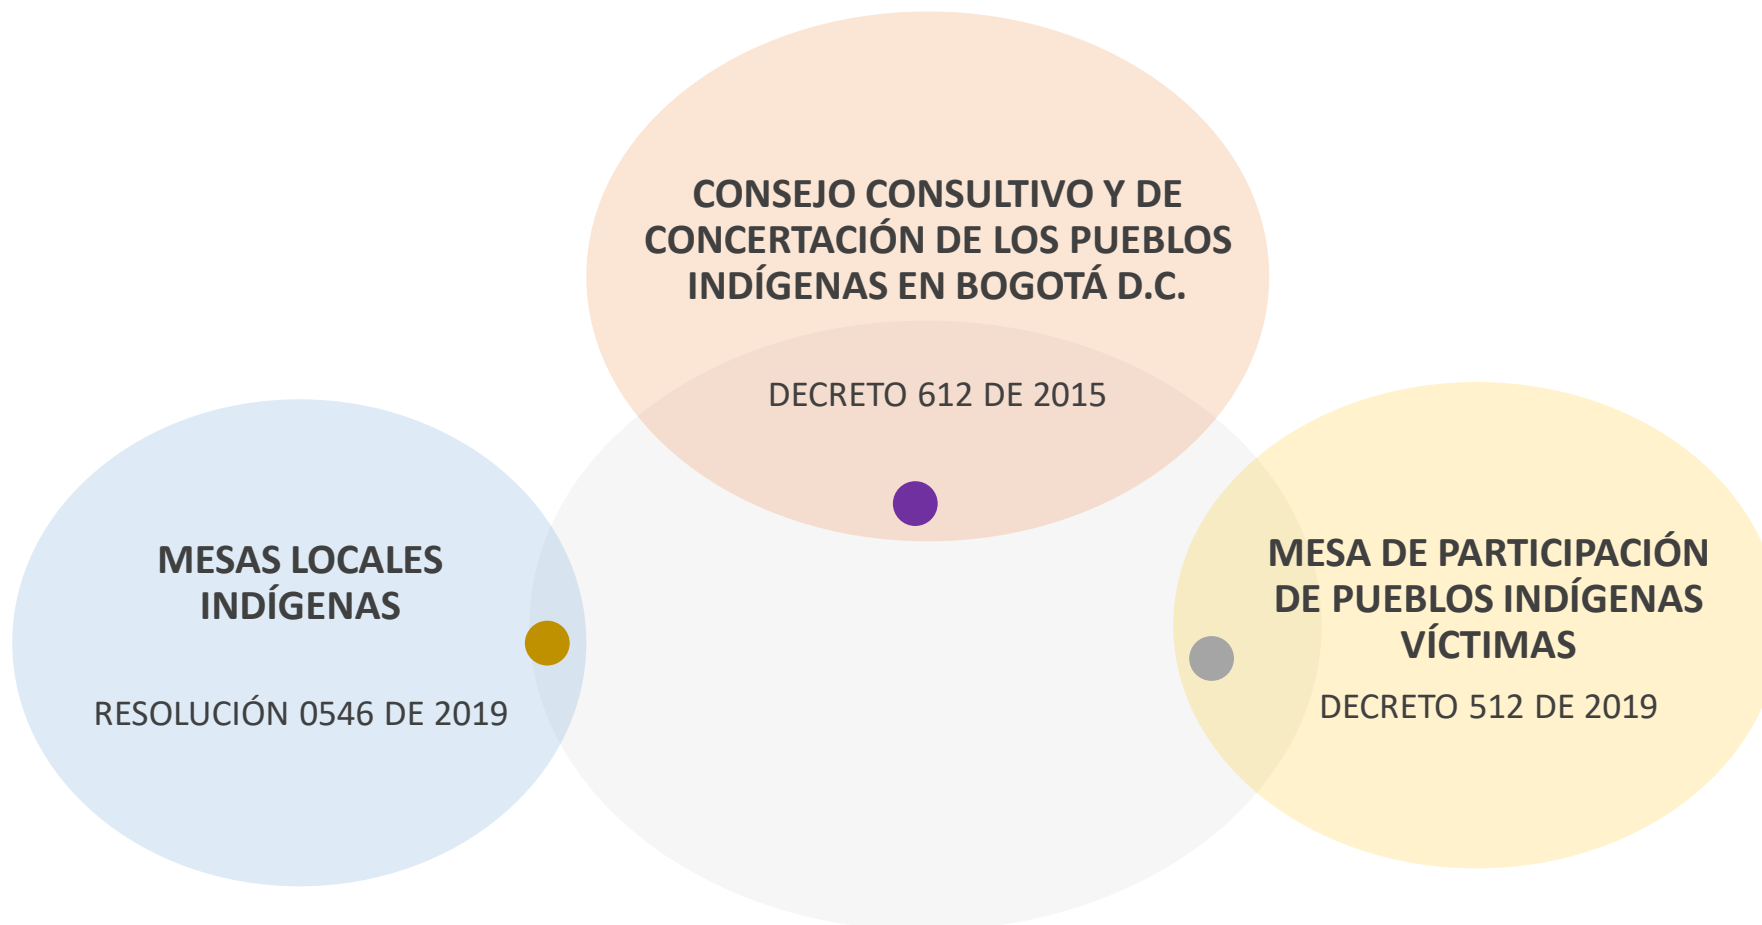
CONSEJO CONSULTIVO Y DE CONCERTACIÓN DE LOS PUEBLOS INDÍGENAS EN BOGOTÁ D.C.

DECRETO 612 DE 2015

MESAS LOCALES INDÍGENAS

RESOLUCIÓN 0546 DE 2019

MESA DE PARTICIPACIÓN DE PUEBLOS INDÍGENAS VÍCTIMAS

DECRETO 512 DE 2019